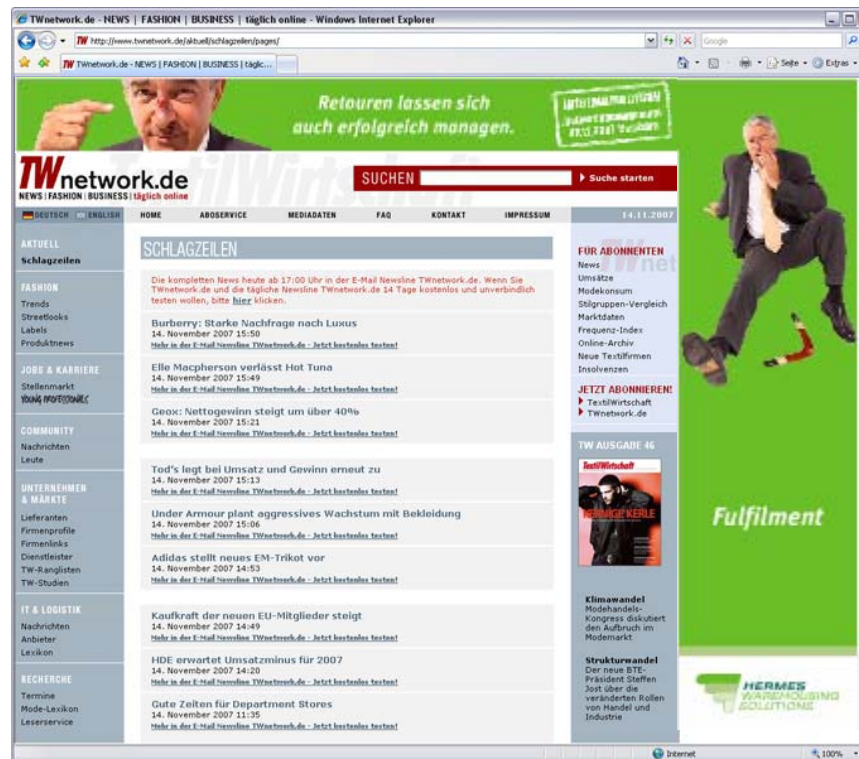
TWnetwork.de - NEWS | FASHION | BUSINESS | täglich online - Windows Internet Explorer

http://www.twnetwork.de/aktuell/schlagzeilen/pages/

Google

TWnetwork.de - NEWS | FASHION | BUSINESS | täglic...

Seite • Extras •

Retouren lassen sich auch erfolgreich managen.

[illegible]

TWnetwork.de
NEWS | FASHION | BUSINESS | täglich online

SUCHEN

Suche starten

DEUTSCH ENGLISH HOME ABOSERVICE MEDIADATEN FAQ KONTAKT IMPRESSUM 14.11.2007

AKTUELL
Schlagzeilen

FASHION
Trends
Streetlooks
Labels
Produktnews

JOBS & KARRIERE
Stellenmarkt
YOUNG PROFESSIONALS

COMMUNITY
Nachrichten
Leute

UNTERNEHMEN & MÄRKTE
Lieferanten
Firmenprofile
Firmenlinks
Dienstleister
TW-Ranglisten
TW-Studien

IT & LOGISTIK
Nachrichten
Anbieter
Lexikon

RECHERCHE
Termine
Mode-Lexikon
Leserservice

SCHLAGZEILEN

Die kompletten News heute ab 17:00 Uhr in der E-Mail Newsline TWnetwork.de. Wenn Sie TWnetwork.de und die tägliche Newsline TWnetwork.de 14 Tage kostenlos und unverbindlich testen wollen, bitte hier klicken.

Burberry: Starke Nachfrage nach Luxus
14. November 2007 15:50
Mehr in der E-Mail Newsline TWnetwork.de - Jetzt kostenlos testen!

Elle Macpherson verlässt Hot Tuna
14. November 2007 15:49
Mehr in der E-Mail Newsline TWnetwork.de - Jetzt kostenlos testen!

Geox: Nettogewinn steigt um über 40%
14. November 2007 15:21
Mehr in der E-Mail Newsline TWnetwork.de - Jetzt kostenlos testen!

Tod's legt bei Umsatz und Gewinn erneut zu
14. November 2007 15:13
Mehr in der E-Mail Newsline TWnetwork.de - Jetzt kostenlos testen!

Under Armour plant aggressives Wachstum mit Bekleidung
14. November 2007 15:06
Mehr in der E-Mail Newsline TWnetwork.de - Jetzt kostenlos testen!

Adidas stellt neues EM-Trikot vor
14. November 2007 14:53
Mehr in der E-Mail Newsline TWnetwork.de - Jetzt kostenlos testen!

Kaufkraft der neuen EU-Mitglieder steigt
14. November 2007 14:49
Mehr in der E-Mail Newsline TWnetwork.de - Jetzt kostenlos testen!

HDE erwartet Umsatzminus für 2007
14. November 2007 14:20
Mehr in der E-Mail Newsline TWnetwork.de - Jetzt kostenlos testen!

Gute Zeiten für Department Stores
14. November 2007 11:35
Mehr in der E-Mail Newsline TWnetwork.de - Jetzt kostenlos testen!

FÜR ABONNENTEN
News
Umsätze
Modekonsum
Stilgruppen-Vergleich
Marktdaten
Frequenz-Index
Online-Archiv
Neue Textilfirmen
Insolvenzen

JETZT ABONNIEREN!
TextilWirtschaft
TWnetwork.de

TW AUSGABE 46

TextilWirtschaft

Klimawandel
Modehandels-Kongress diskutiert den Aufbruch im Modemarkt

Strukturwandel
Der neue BTE-Präsident Steffen Jost über die veränderten Rollen von Handel und Industrie

Fulfilment

HERMES WAREHOUSING SOLUTIONS

Internet 100%